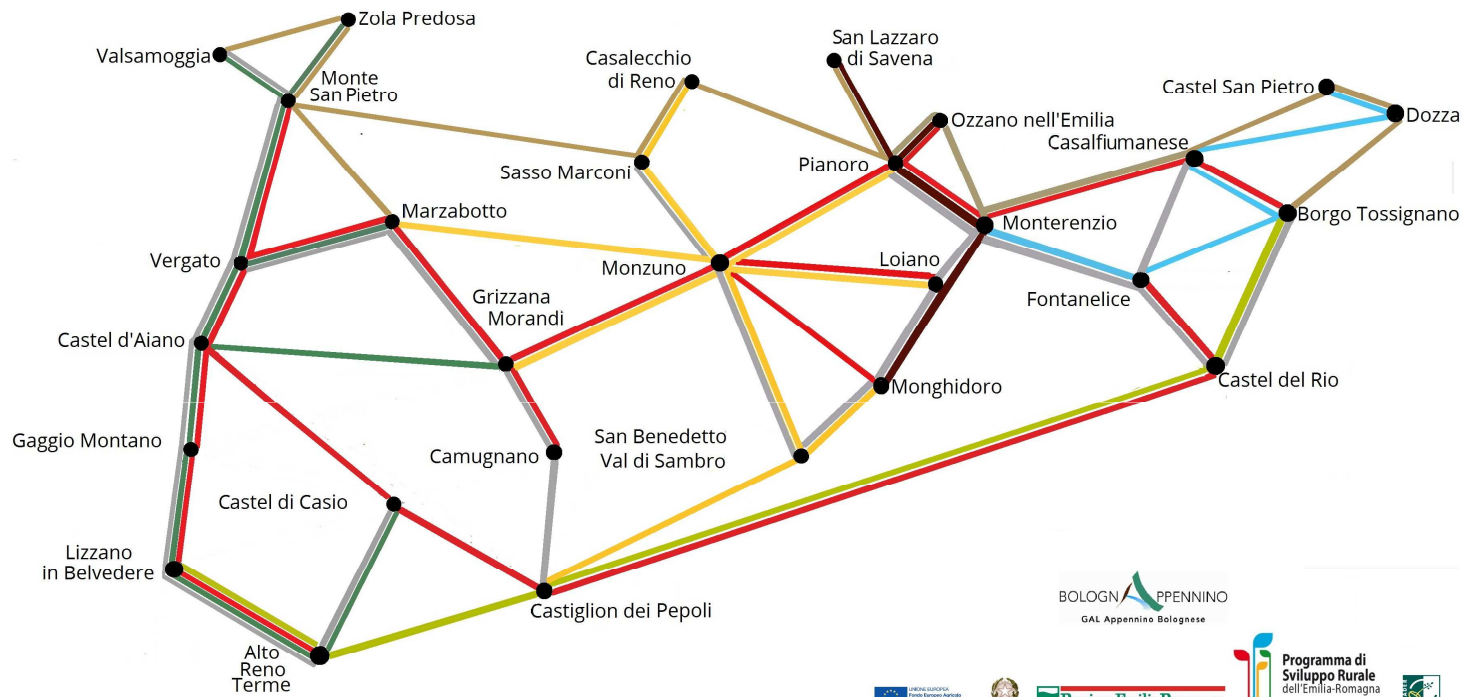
Zola Predosa
Valsamoggia
Monte San Pietro
Casalecchio di Reno
San Lazzaro di Savena
Ozzano nell'Emilia
Castel San Pietro
Dozza
Casalfiumanese
Sasso Marconi
Pianoro
Marzabotto
Monterenzio
Borgo Tossignano
Vergato
Monzuno
Loiano
Fontanelice
Grizzana Morandi
Castel d'Aiano
Monghidoro
Castel del Rio
Gaggio Montano
San Benedetto Val di Sambro
Camugnano
Castel di Casio
Lizzano in Belvedere
Castiglion dei Pepoli
Alto Reno Terme
BOLOGNAPPENNINO
GAL Appennino Bolognese
Programma di Sviluppo Rurale dell'Emilia-Romagna
UNIONE EUROPEA
Fondo Europeo Agricolo
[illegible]